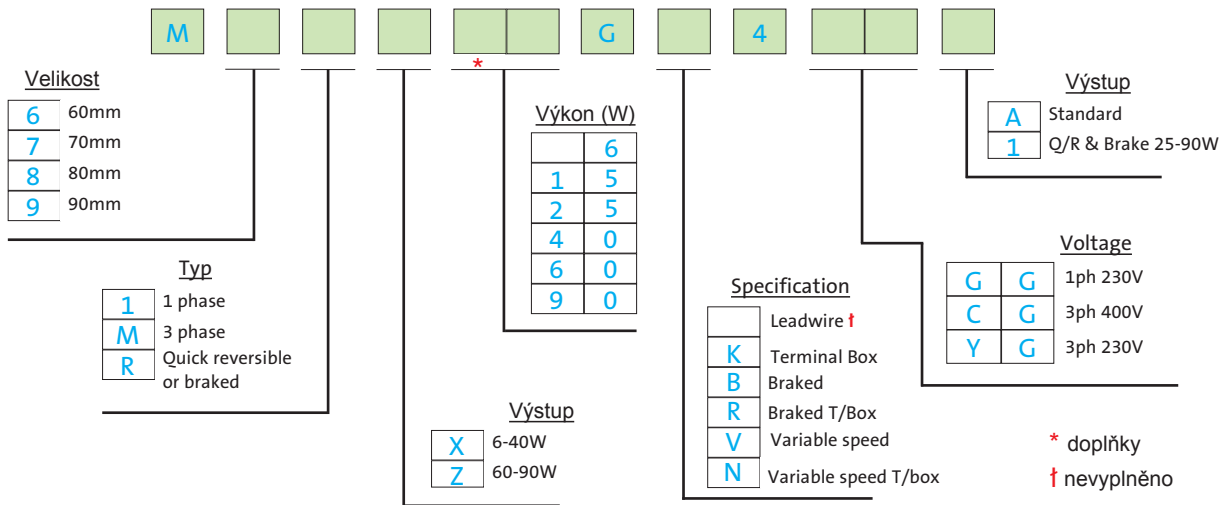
M G 4

*

Velikost

| 6 | 60mm |
|---|---|
| 7 | 70mm |
| 8 | 80mm |
| 9 | 90mm |

Typ

| 1 | 1 phase |
|---|---|
| M | 3 phase |
| R | Quick reversible or braked |

Výkon (W)

| | 6 |
|---|---|
| 1 | 5 |
| 2 | 5 |
| 4 | 0 |
| 6 | 0 |
| 9 | 0 |

Výstup

| X | 6-40W |
|---|---|
| Z | 60-90W |

Specification

| | Leadwire ƚ |
|---|---|
| K | Terminal Box |
| B | Braked |
| R | Braked T/Box |
| V | Variable speed |
| N | Variable speed T/box |

Výstup

| A | Standard |
|---|---|
| 1 | Q/R & Brake 25-90W |

Voltage

| G | G | 1ph 230V |
|---|---|---|
| C | G | 3ph 400V |
| Y | G | 3ph 230V |

* doplňky
ƚ nevyplněno